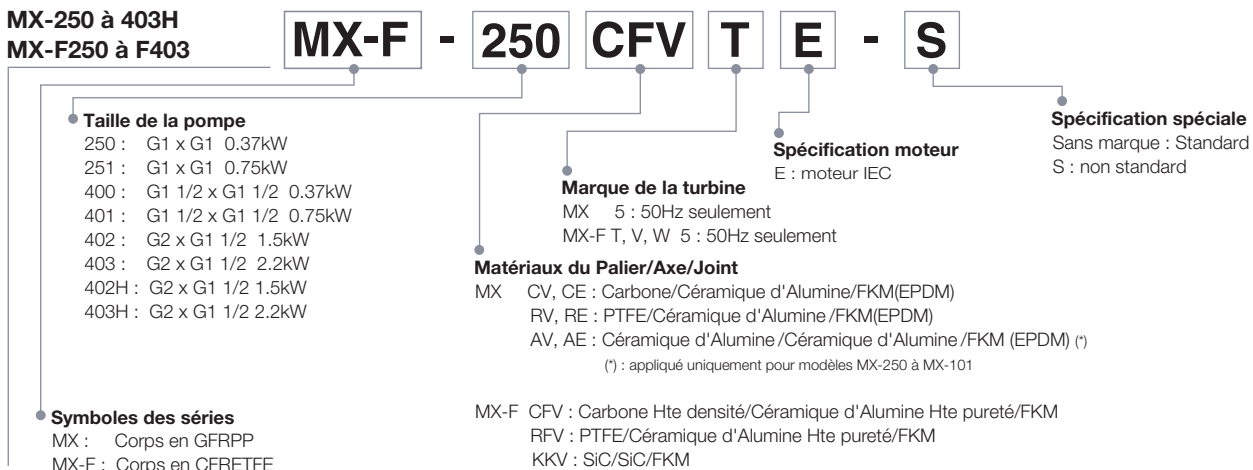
MX-250 à 403H
MX-F250 à F403

MX-F - 250 CFV T E - S

Taille de la pompe
250 : G1 x G1 0.37kW
251 : G1 x G1 0.75kW
400 : G1 1/2 x G1 1/2 0.37kW
401 : G1 1/2 x G1 1/2 0.75kW
402 : G2 x G1 1/2 1.5kW
403 : G2 x G1 1/2 2.2kW
402H : G2 x G1 1/2 1.5kW
403H : G2 x G1 1/2 2.2kW

Symboles des séries
MX : Corps en GFRPP
MX-F : Corps en CFRETFE

Marque de la turbine
MX 5 : 50Hz seulement
MX-F T, V, W 5 : 50Hz seulement

Matériaux du Palier/Axe/Joint
MX CV, CE : Carbone/Céramique d'Alumine/FKM(EPDM)
RV, RE : PTFE/Céramique d'Alumine /FKM(EPDM)
AV, AE : Céramique d'Alumine /Céramique d'Alumine /FKM (EPDM) (*)
(*) : appliqué uniquement pour modèles MX-250 à MX-101

MX-F CFV : Carbone Hte densité/Céramique d'Alumine Hte pureté/FKM
RFV : PTFE/Céramique d'Alumine Hte pureté/FKM
KKV : SiC/SiC/FKM

Spécification moteur
E : moteur IEC

Spécification spéciale
Sans marque : Standard
S : non standard